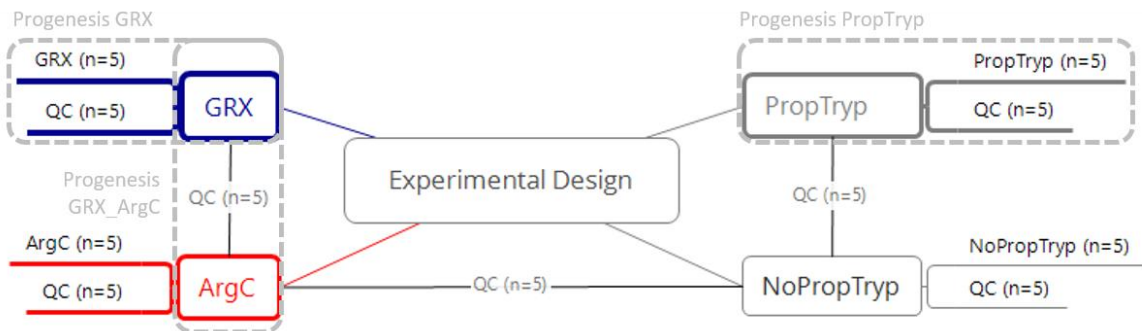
Progenesis GRX

GRX (n=5)

QC (n=5)

GRX

Progenesis GRX_ArgC

QC (n=5)

ArgC (n=5)

QC (n=5)

ArgC

Experimental Design

QC (n=5)

Progenesis PropTryp

PropTryp (n=5)

PropTryp

QC (n=5)

QC (n=5)

NoPropTryp (n=5)

NoPropTryp

QC (n=5)